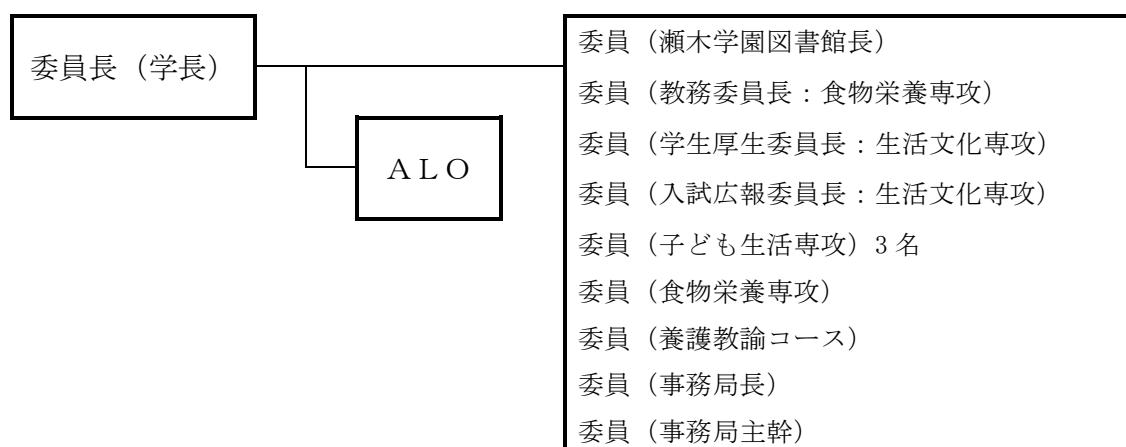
委員長（学長）

ＡＬＯ

委員（瀬木学園図書館長）
委員（教務委員長：食物栄養専攻）
委員（学生厚生委員長：生活文化専攻）
委員（入試広報委員長：生活文化専攻）
委員（子ども生活専攻）3 名
委員（食物栄養専攻）
委員（養護教諭コース）
委員（事務局長）
委員（事務局主幹）